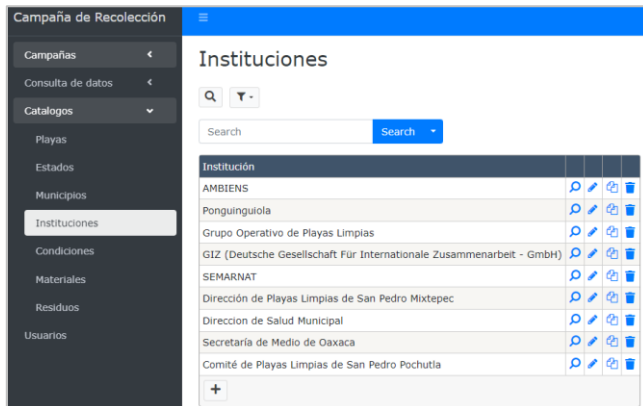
Campaña de Recolección

Campañas

Consulta de datos

Catalogos

Playas

Estados

Municipios

Instituciones

Condiciones

Materiales

Residuos

Usuarios

Instituciones

Search

Search

| Institución | | | | |
|---|---|---|---|---|
| AMBIENS | | | | |
| Ponguinguiola | | | | |
| Grupo Operativo de Playas Limpias | | | | |
| GIZ (Deutsche Gesellschaft Für Internationale Zusammenarbeit - GmbH) | | | | |
| SEMARNAT | | | | |
| Dirección de Playas Limpias de San Pedro Mixtepec | | | | |
| Direccion de Salud Municipal | | | | |
| Secretaría de Medio de Oaxaca | | | | |
| Comité de Playas Limpias de San Pedro Pochutla | | | | |

+